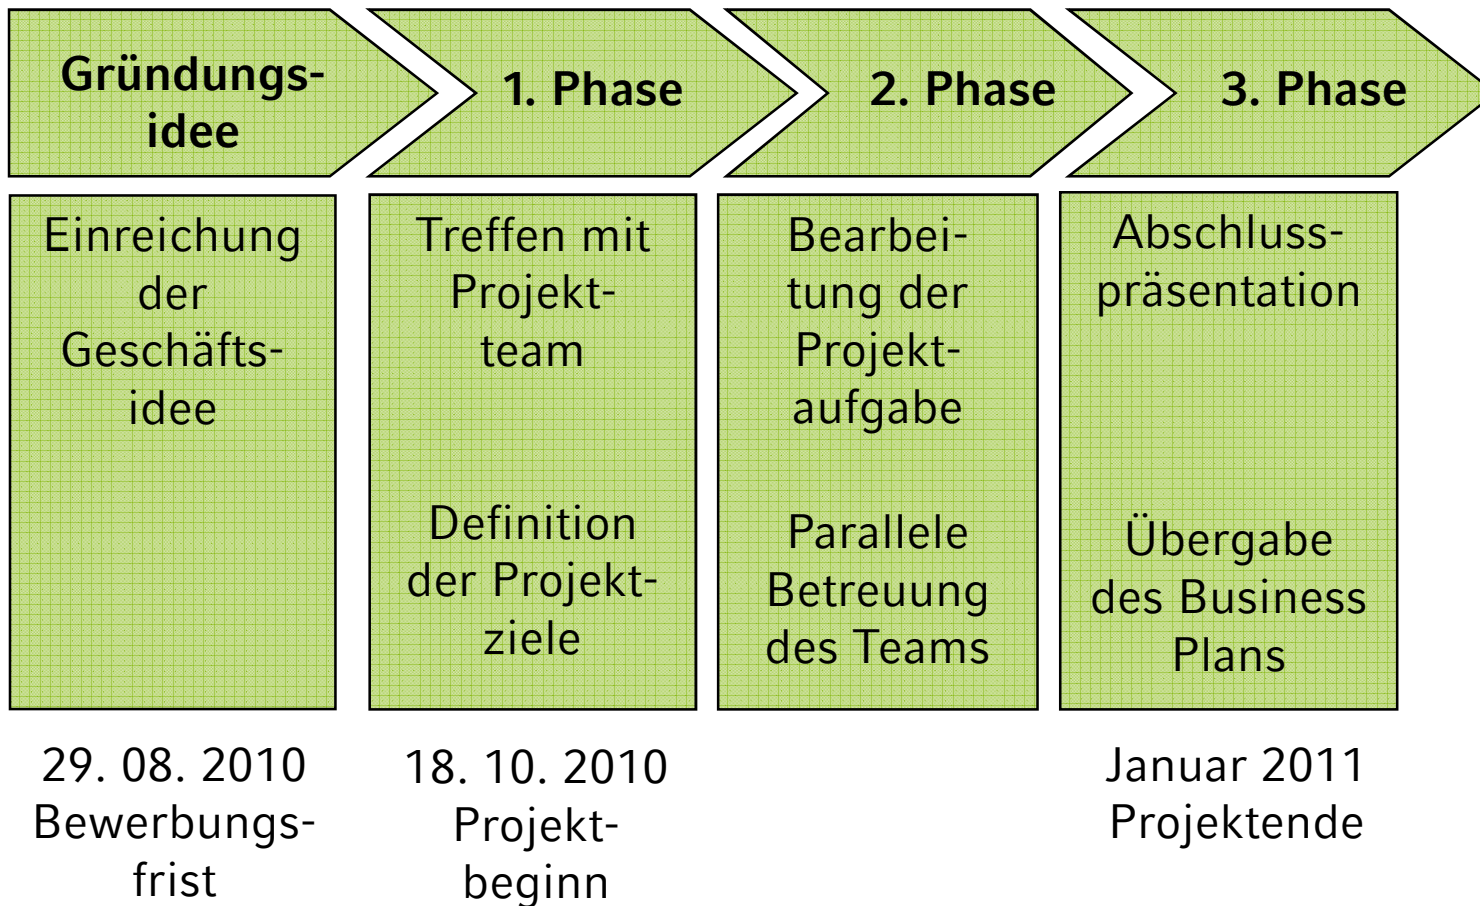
Gründungsidee

1. Phase

2. Phase

3. Phase

Einreichung der Geschäftsidee

Treffen mit Projektteam

Definition der Projektziele

Bearbeitung der Projektaufgabe

Parallele Betreuung des Teams

Abschlusspräsentation

Übergabe des Business Plans

29. 08. 2010 Bewerbungsfrist

18. 10. 2010 Projektbeginn

Januar 2011 Projektende